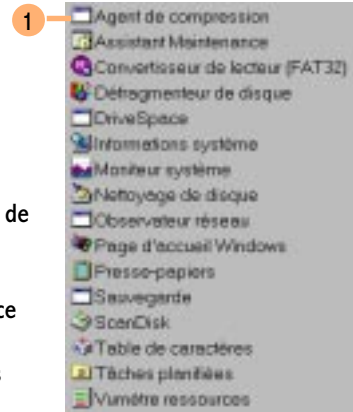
1

Agent de compression
Assistant Maintenance
Convertisseur de lecteur (FAT32)
Défragmenteur de disque
DriveSpace
Informations système
Moniteur système
Nettoyage de disque
Observateur réseau
Page d'accueil Windows
Presse-papiers
Sauvegarde
ScanDisk
Table de caractères
Tâches planifiées
Vumètre ressources

de

ce

s